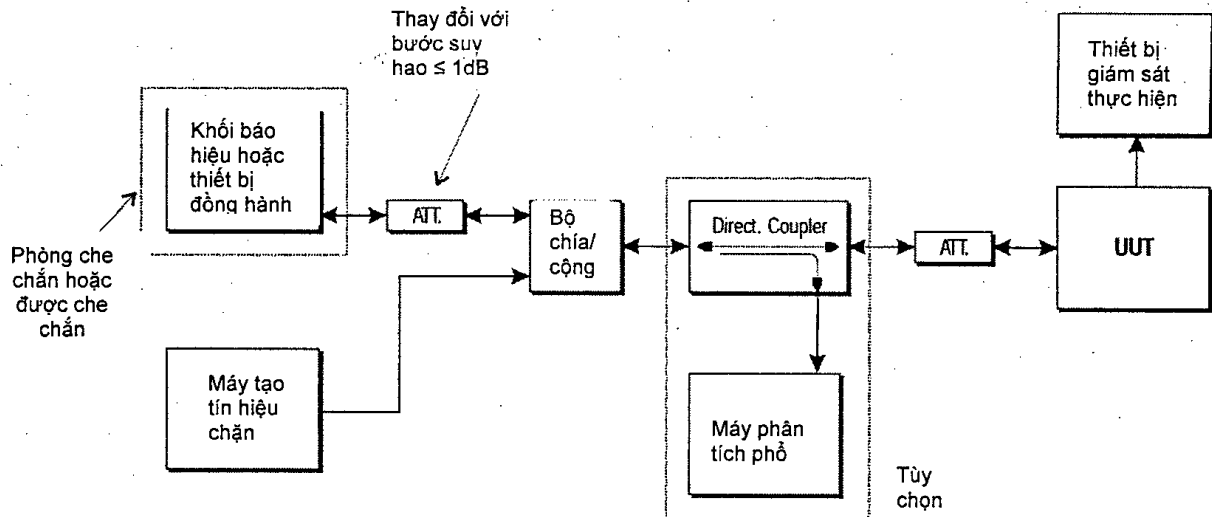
Thay đổi với bước suy hao ≤ 1dB

Thiết bị giám sát thực hiện

Khối báo hiệu hoặc thiết bị đồng hành

ATT.

Bộ chia/ cộng

Direct. Coupler

ATT.

UUT

Phòng che chắn hoặc được che chắn

Máy tạo tín hiệu chặn

Máy phân tích phổ

Tùy chọn